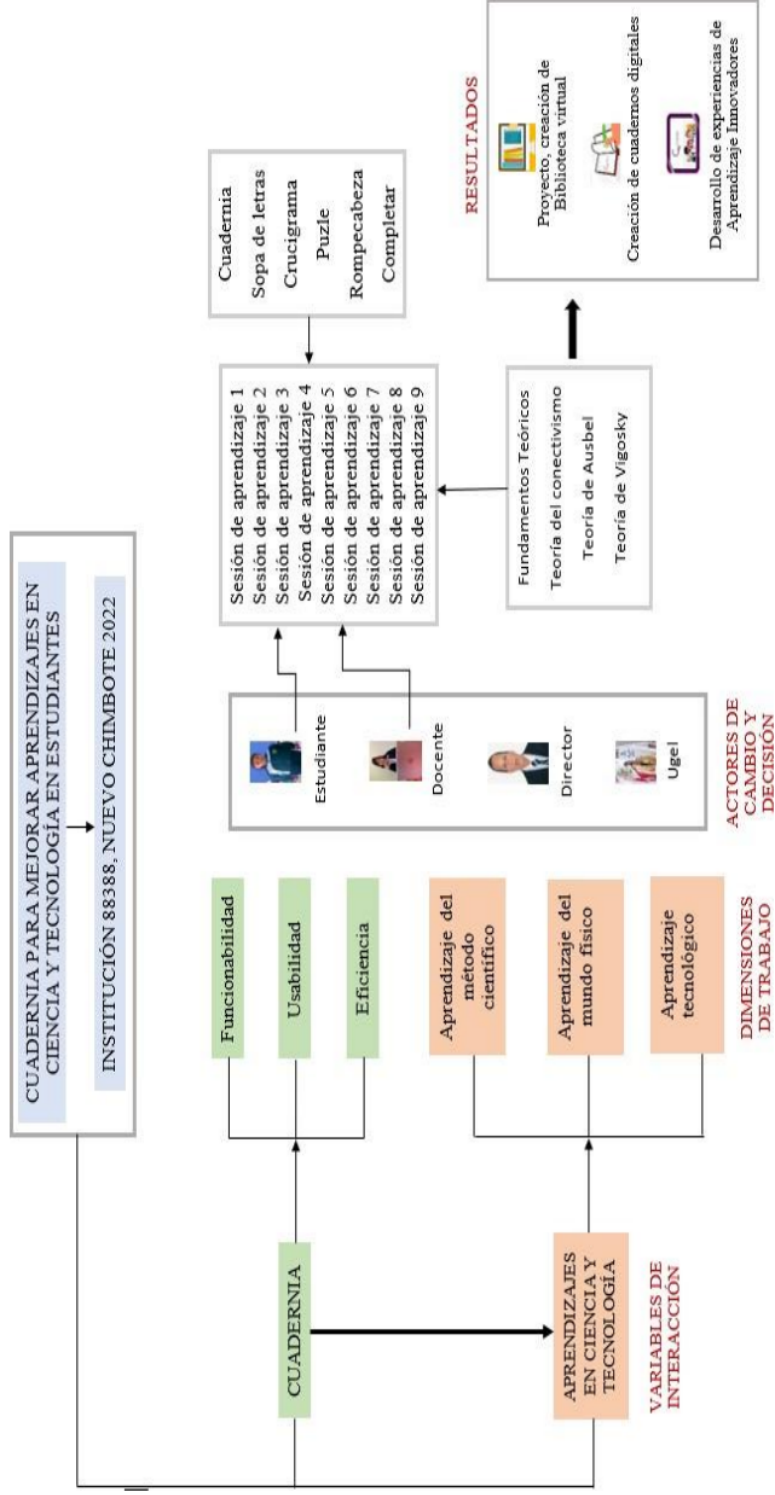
CUADERNIA PARA MEJORAR APRENDIZAJES EN CIENCIA Y TECNOLOGÍA EN ESTUDIANTES

INSTITUCIÓN 88388, NUEVO CHIMBOTE 2022

CUADERNIA

APRENDIZAJES EN CIENCIA Y TECNOLOGÍA

VARIABLES DE INTERACCIÓN

Funcionabilidad

Usabilidad

Eficiencia

Aprendizaje del método científico

Aprendizaje del mundo físico

Aprendizaje tecnológico

DIMENSIONES DE TRABAJO

Estudiante

Docente

Director

Ugel

ACTORES DE CAMBIO Y DECISIÓN

Sesión de aprendizaje 1
Sesión de aprendizaje 2
Sesión de aprendizaje 3
Sesión de aprendizaje 4
Sesión de aprendizaje 5
Sesión de aprendizaje 6
Sesión de aprendizaje 7
Sesión de aprendizaje 8
Sesión de aprendizaje 9

Fundamentos Teóricos
Teoría del conectivismo
Teoría de Ausbel
Teoría de Vigosky

Cuadernia
Sopa de letras
Crucigrama
Puzle
Rompecabeza
Completar

RESULTADOS

Proyecto, creación de Biblioteca virtual

Creación de cuadernos digitales

Desarrollo de experiencias de Aprendizaje Innovadores